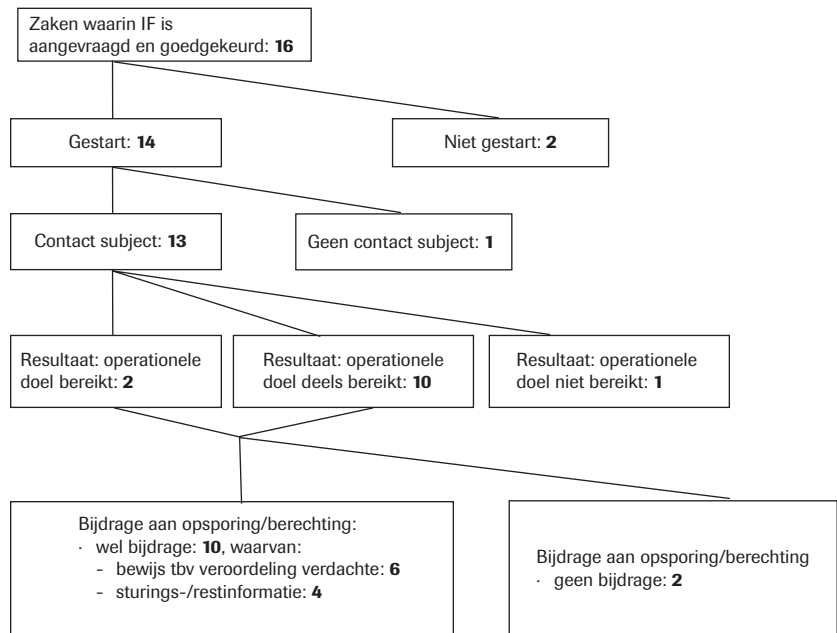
Zaken waarin IF is aangevraagd en goedgekeurd: **16**

Gestart: **14**

Niet gestart: **2**

Contact subject: **13**

Geen contact subject: **1**

Resultaat: operationele doel bereikt: **2**

Resultaat: operationele doel deels bereikt: **10**

Resultaat: operationele doel niet bereikt: **1**

Bijdrage aan opsporing/berechting:
· wel bijdrage: **10**, waarvan:
- bewijs tbv veroordeling verdachte: **6**
- sturings-/restinformatie: **4**

Bijdrage aan opsporing/berechting
· geen bijdrage: **2**